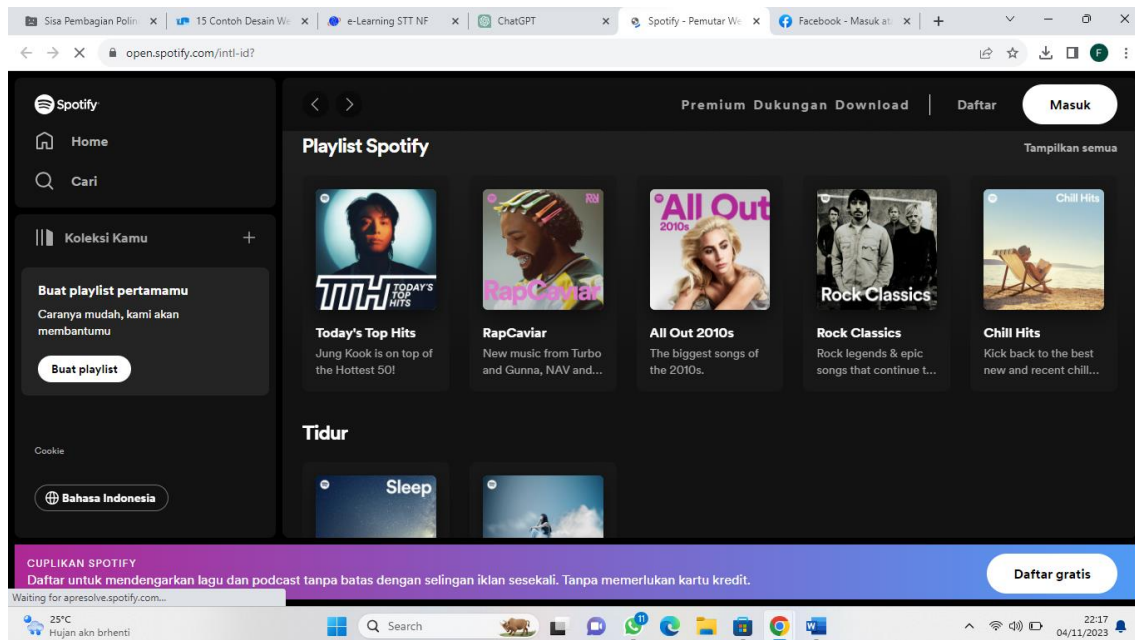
Sisa Pembagian Polin × | 15 Contoh Desain W × | e-Learning STT NF × | ChatGPT × | Spotify - Pemutar W × | Facebook - Masuk at × | +

open.spotify.com/intl-id?

Spotify
Home
Cari

Koleksi Kamu +

Buat playlist pertamamu
Caranya mudah, kami akan membantumu
Buat playlist

Cookie

Bahasa Indonesia

Premium Dukungan Download | Daftar Masuk

Playlist Spotify
Tampilkan semua

TTH TODAY'S TOP HITS
Today's Top Hits
Jung Kook is on top of the Hottest 50!

RapCaviar
RapCaviar
New music from Turbo and Gunna, NAV and...

All Out 2010s
All Out 2010s
The biggest songs of the 2010s.

Rock Classics
Rock Classics
Rock legends & epic songs that continue t...

Chill Hits
Chill Hits
Kick back to the best new and recent chill...

Tidur

Sleep

CUPLIKAN SPOTIFY
Daftar untuk mendengarkan lagu dan podcast tanpa batas dengan selingan iklan sesekali. Tanpa memerlukan kartu kredit.
Daftar gratis

Waiting for apresolve.spotify.com...

25°C
Hujan akn brhenti
Search
11
22:17
04/11/2023